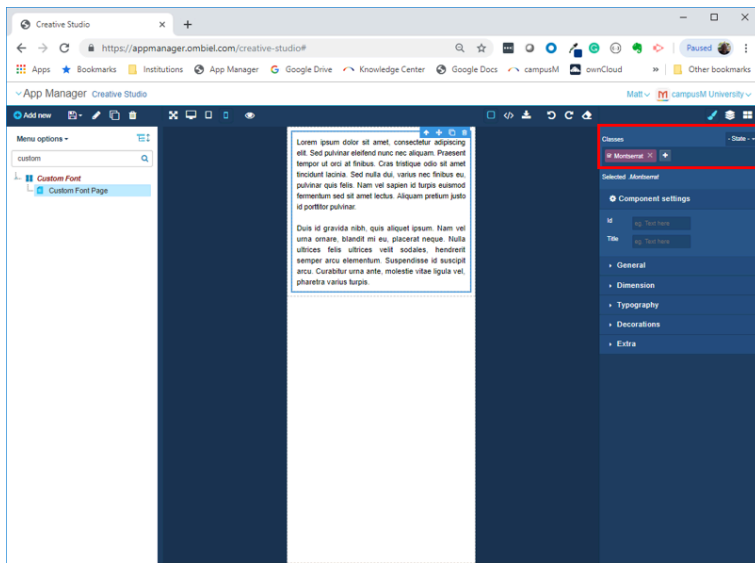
Creative Studio ×
+
https://appmanager.ombiel.com/creative-studio#
Paused
Apps  Bookmarks  Institutions  App Manager  Google Drive  Knowledge Center  Google Docs  campusM  ownCloud  »  Other bookmarks
App Manager Creative Studio
Matt  campusM University
Add new
Menu options
custom
Custom Font
Custom Font Page
Lorem ipsum dolor sit amet, consectetur adipiscing elit. Sed pulvinar eleifend nunc nec aliquam. Praesent tempor ut orci at finibus. Cras tristique odio sit amet tincidunt lacinia. Sed nulla dui, varius nec finibus eu, pulvinar quis felis. Nam vel sapien id turpis euismod fermentum sed sit amet lectus. Aliquam pretium justo id porttitor pulvinar.

Duis id gravida nibh, quis aliquet ipsum. Nam vel urna ornare, blandit mi eu, placerat neque. Nulla ultrices felis ultrices velit sodales, hendrerit semper arcu elementum. Suspendisse id suscipit arcu. Curabitur urna ante, molestie vitae ligula vel, pharetra varius turpis.
Classes
- State -
Montserrat ×
+
Selected .Montserrat
Component settings
Id
eg. Text here
Title
eg. Text here
General
Dimension
Typography
Decorations
Extra